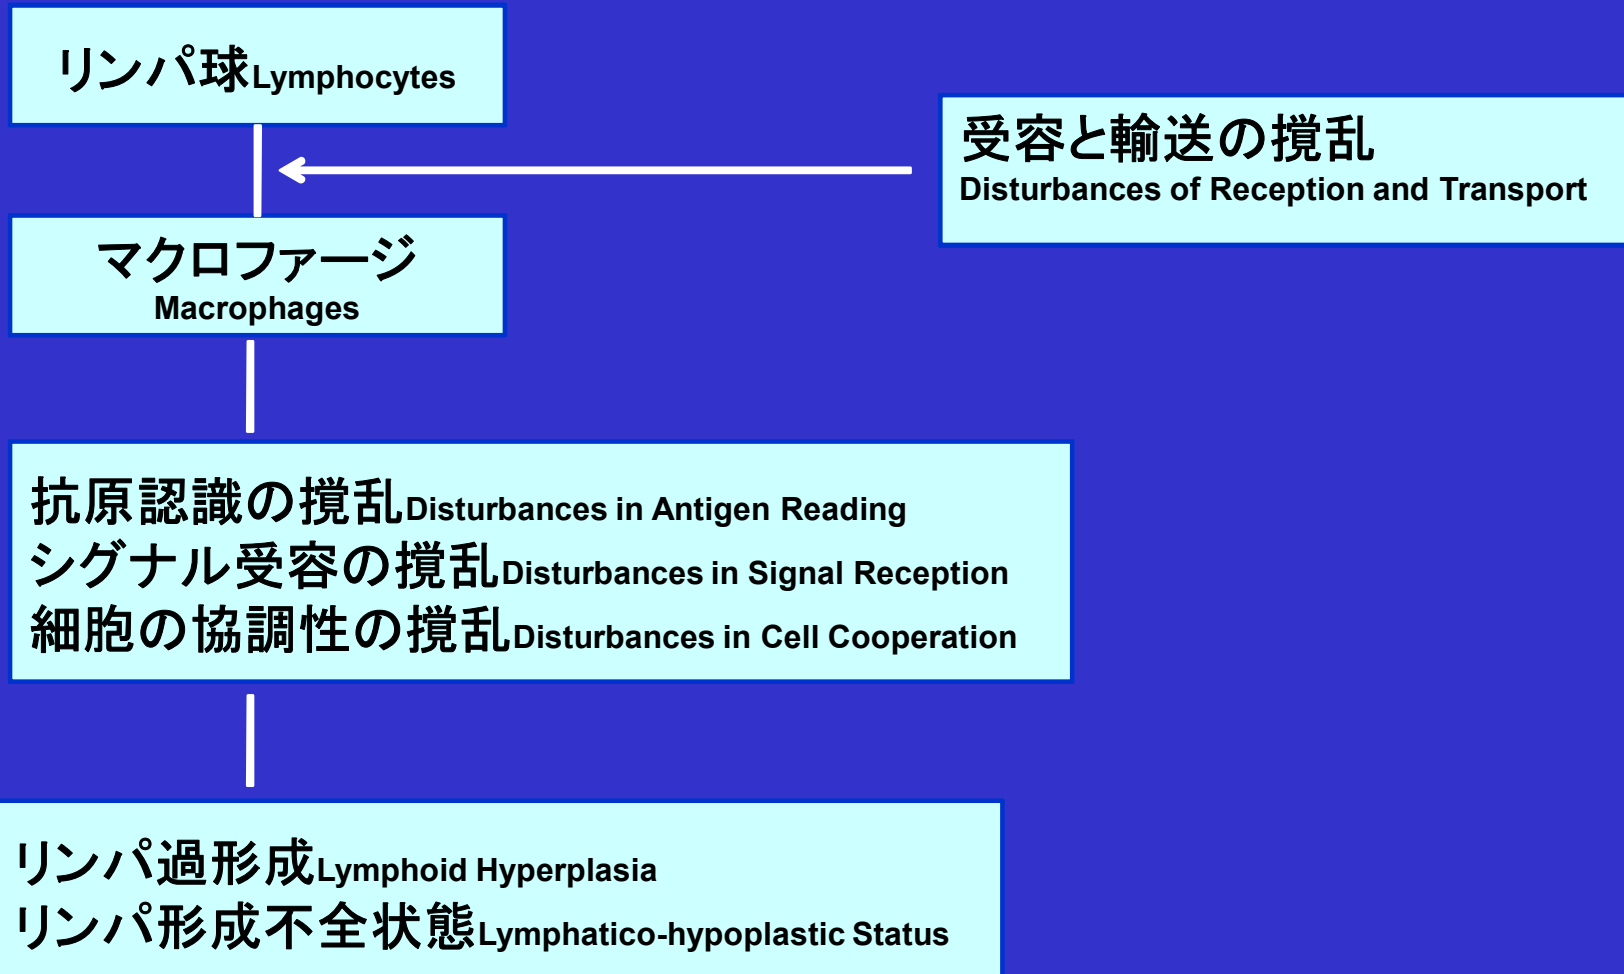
リンパ球Lymphocytes

受容と輸送の撹乱
Disturbances of Reception and Transport

マクロファージ
Macrophages

抗原認識の撹乱Disturbances in Antigen Reading
シグナル受容の撹乱Disturbances in Signal Reception
細胞の協調性の撹乱Disturbances in Cell Cooperation

リンパ過形成Lymphoid Hyperplasia
リンパ形成不全状態Lymphatico-hypoplastic Status